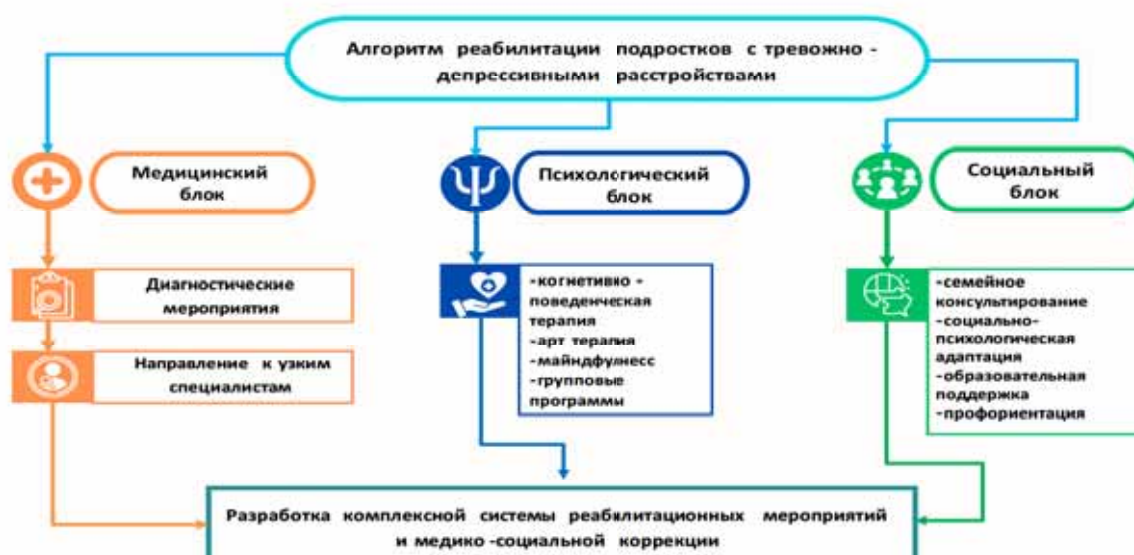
Алгоритм реабилитации подростков с тревожно - депрессивными расстройствами

Медицинский блок

Психологический блок

Социальный блок

Диагностические мероприятия

Направление к узким специалистам

-когнитивно - поведенческая терапия
-арт терапия
-майндфулнесс
-групповые программы

-семейное консултирование
-социально-психологическая адаптация
-образовательная поддержка
-профориентация

Разработка комплексной системы реабилитационных мероприятий и медико -социальной коррекции